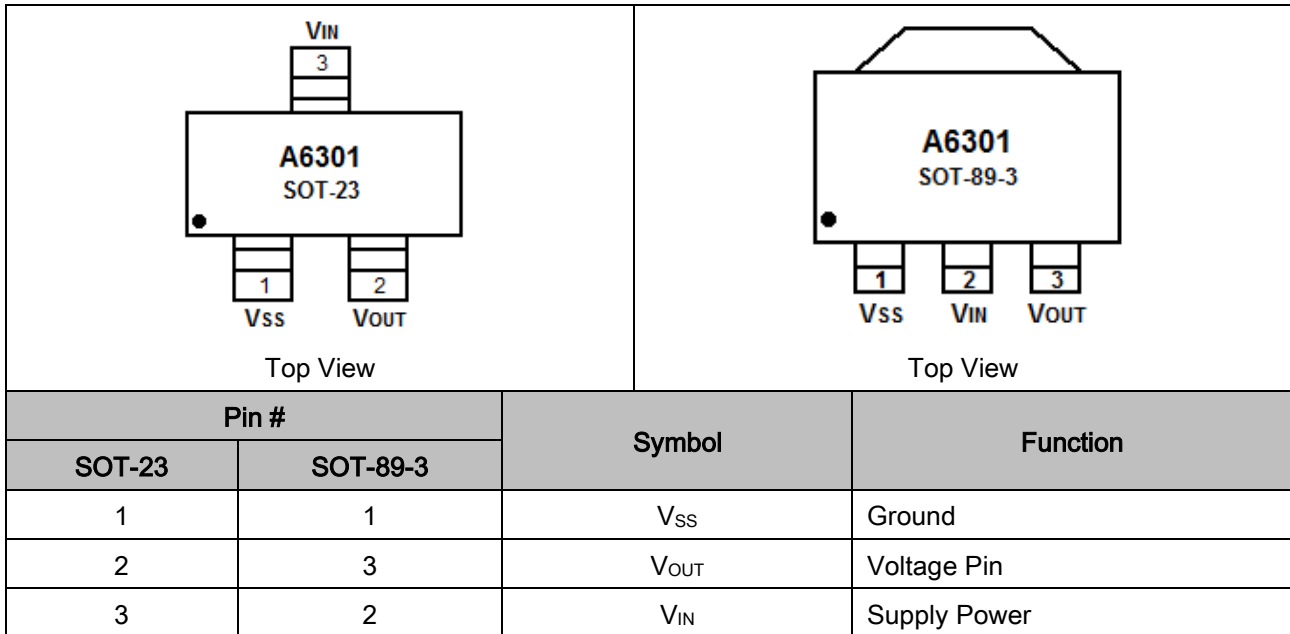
VIN
3
A6301
SOT-23
1
2
VSS
VOUT
Top View

A6301
SOT-89-3
1
2
3
VSS
VIN
VOUT
Top View

| Pin # | | Symbol | Function |
|---|---|---|---|
| SOT-23 | SOT-89-3 | | |
| 1 | 1 | $V_{SS}$ | Ground |
| 2 | 3 | $V_{OUT}$ | Voltage Pin |
| 3 | 2 | $V_{IN}$ | Supply Power |